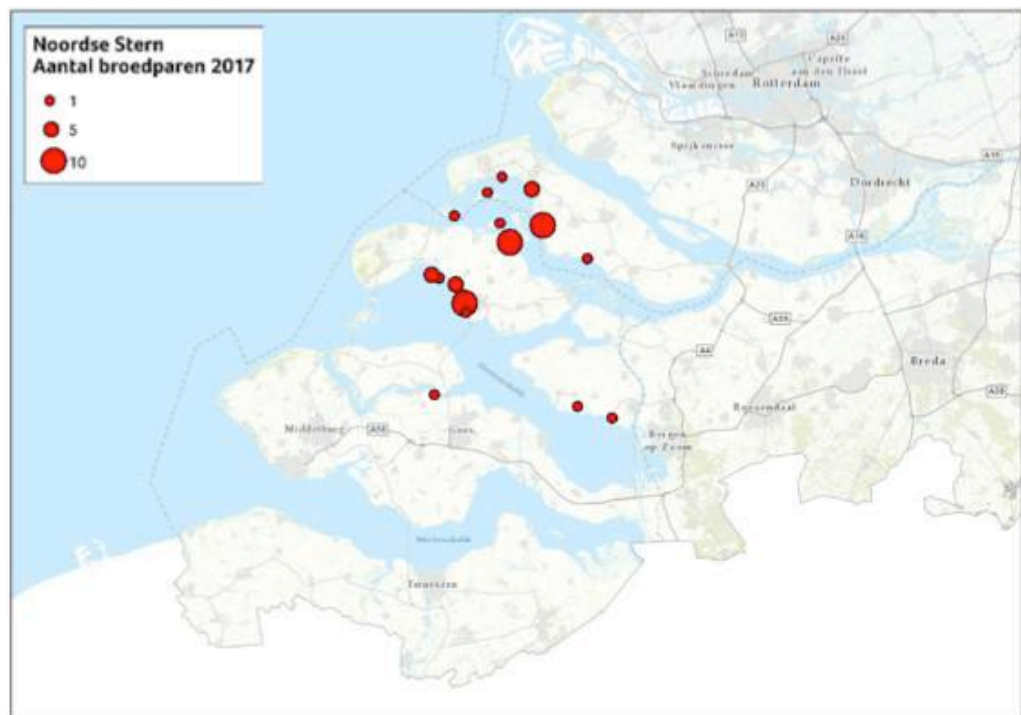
Noordse Stern
Aantal broedparen 2017

1
5
10

A13
A20
Schiedam
Vlaardingen
Rotterdam
Capelle aan den IJssel
Spijkenisse
A15
A29
Dordrecht
A16
A59
A4
Breda
A58
Roosendaal
Bergen op Zoom
Middelburg
A58
Goes
Terneuzen